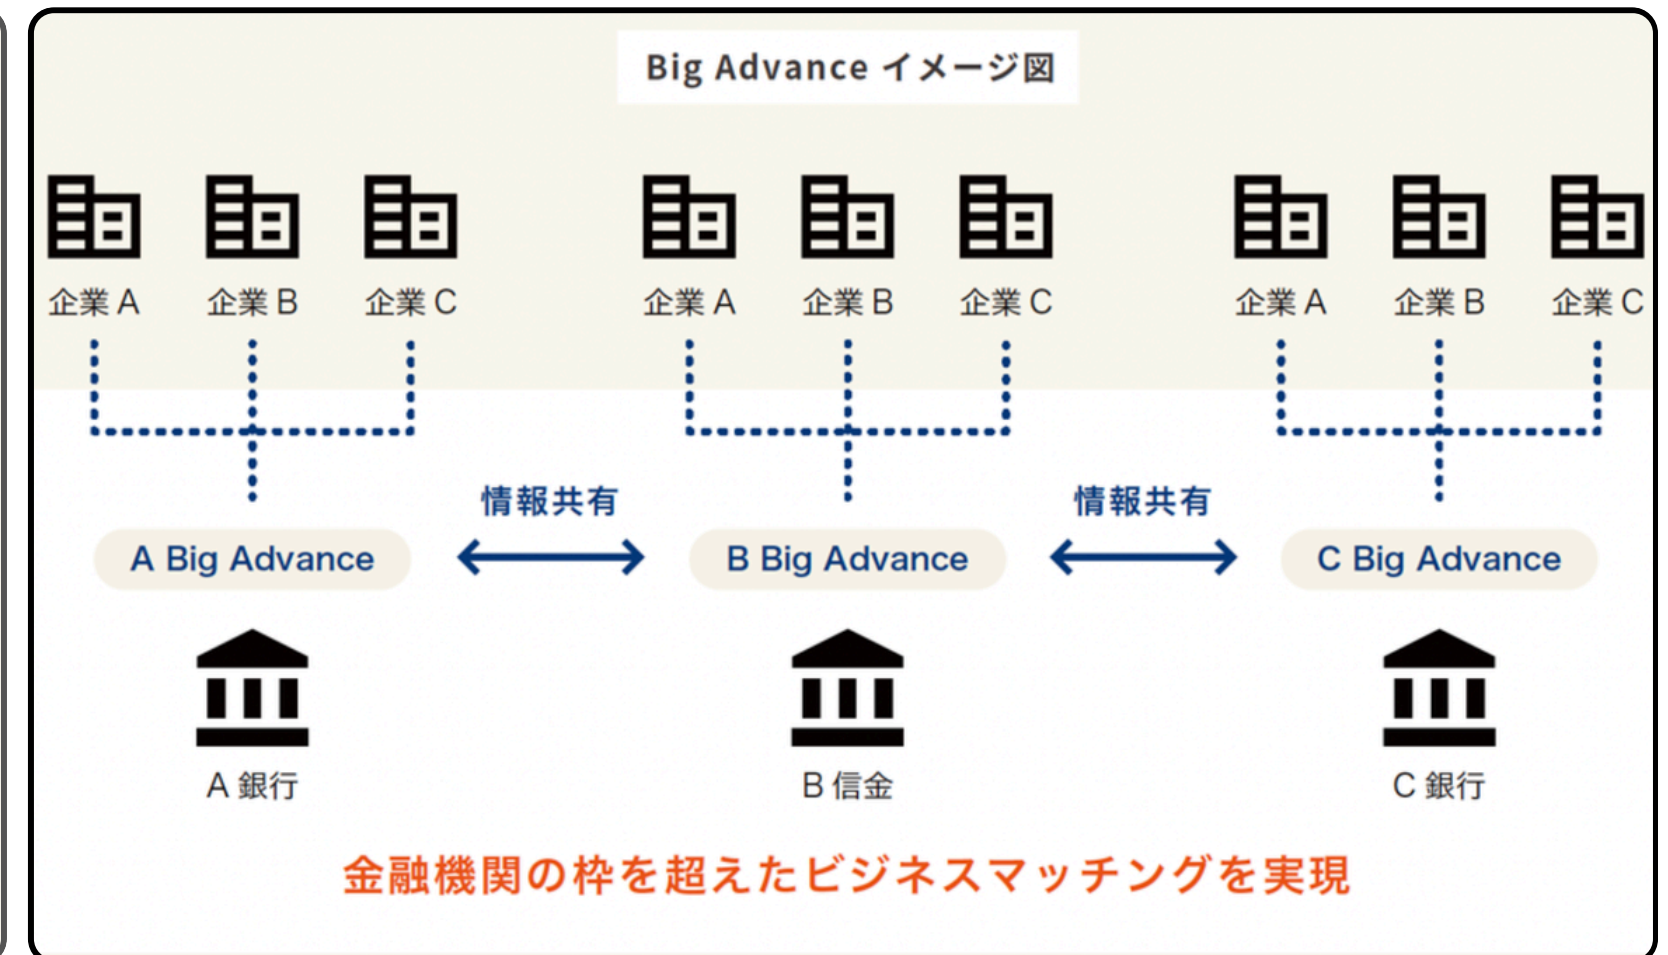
Big Advance イメージ図

企業 A 企業 B 企業 C

企業 A 企業 B 企業 C

企業 A 企業 B 企業 C

A Big Advance

情報共有

B Big Advance

情報共有

C Big Advance

A 銀行

B 信金

C 銀行

金融機関の枠を超えたビジネスマッチングを実現